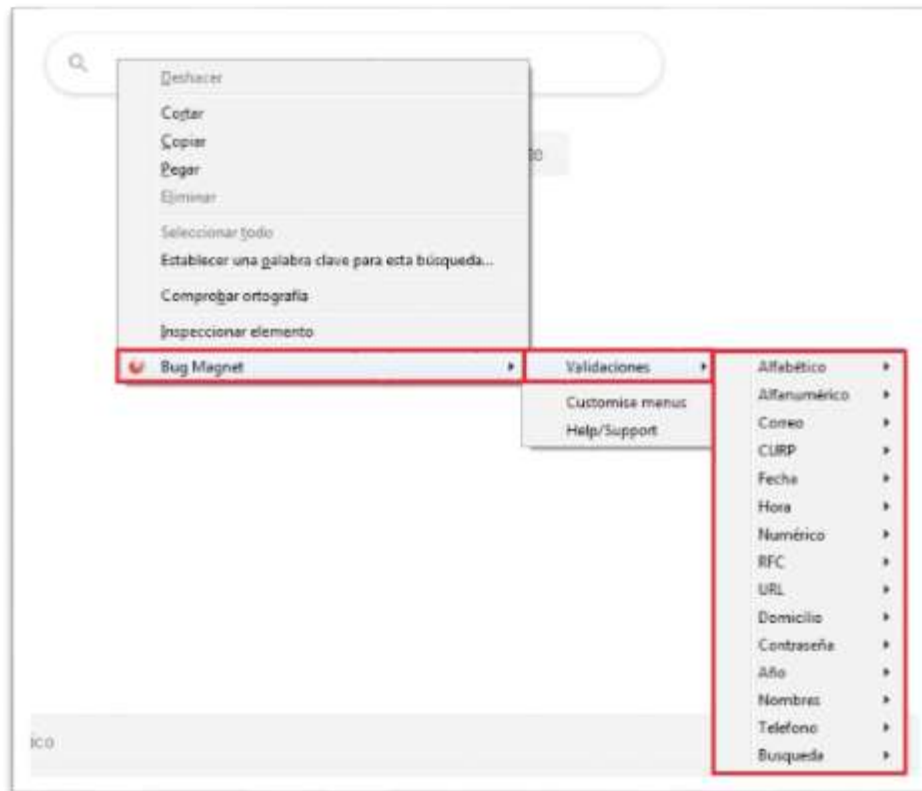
Deshacer
Cortar
Copiar
Pegar
Eliminar
Seleccionar todo
Establecer una palabra clave para esta búsqueda...
Comprobar ortografía
Inspeccionar elemento
Bug Magnet

Validaciones
Customise menus
Help/Support

Alfabético
Alfanumérico
Correo
CURP
Fecha
Hora
Numérico
RFC
URL
Domicilio
Contraseña
Año
Nombres
Telefono
Busqueda

ico